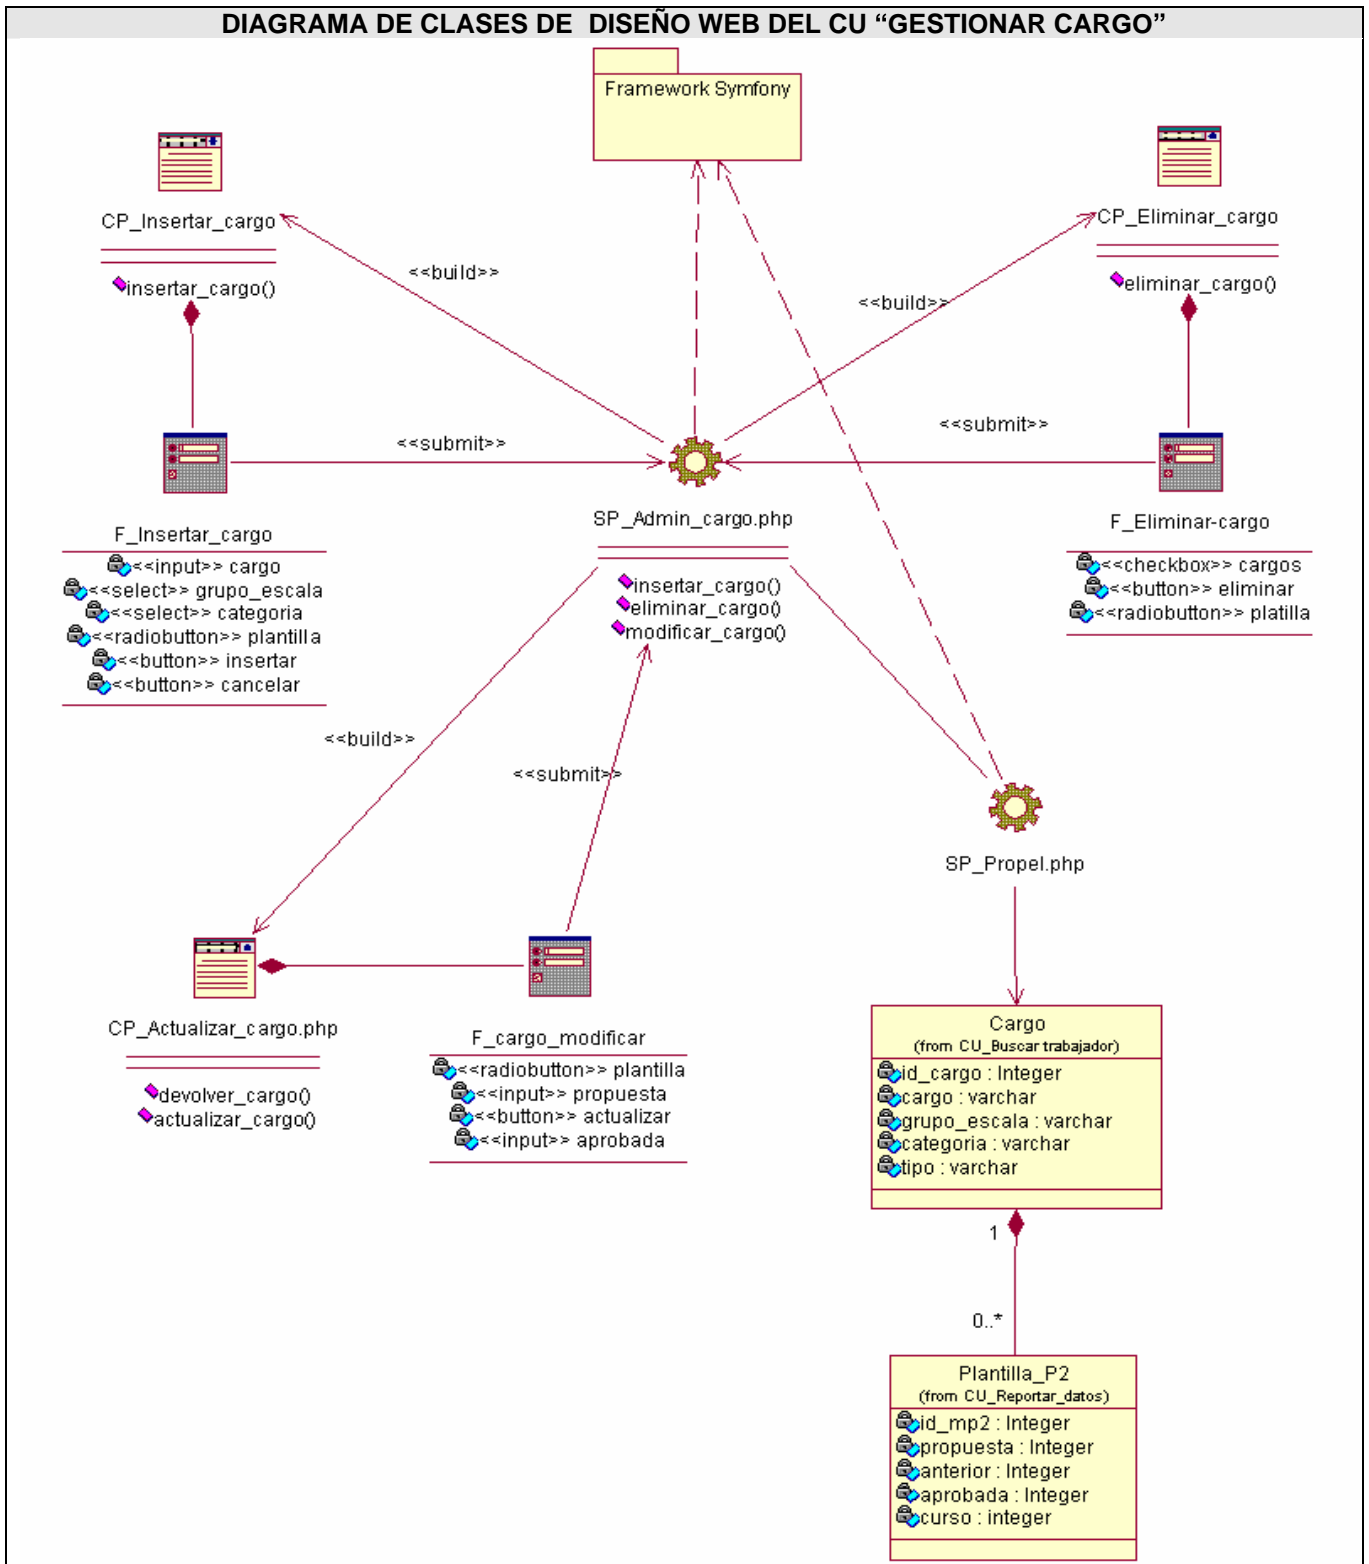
DIAGRAMA DE CLASES DE DISEÑO WEB DEL CU "GESTIONAR CARGO"

Framework Symfony

CP_Insertar_cargo

insertar_cargo()

<<build>>

CP_Eliminar_cargo

eliminar_cargo()

<<build>>

<<submit>>

<<submit>>

F_Insertar_cargo

<<input>> cargo
<<select>> grupo_escala
<<select>> categoria
<<radiobutton>> plantilla
<<button>> insertar
<<button>> cancelar

SP_Admin_cargo.php

insertar_cargo()
eliminar_cargo()
modificar_cargo()

F_Eliminar-cargo

<<checkbox>> cargos
<<button>> eliminar
<<radiobutton>> platilla

<<build>>

<<submit>>

SP_Propel.php

CP_Actualizar_cargo.php

devolver_cargo()
actualizar_cargo()

F_cargo_modificar

<<radiobutton>> plantilla
<<input>> propuesta
<<button>> actualizar
<<input>> aprobada

Cargo
(from CU_Buscar trabajador)

id_cargo : Integer
cargo : varchar
grupo_escala : varchar
categoria : varchar
tipo : varchar

1

0..*

Plantilla_P2
(from CU_Reportar_datos)

id_mp2 : Integer
propuesta : Integer
anterior : Integer
aprobada : Integer
curso : integer